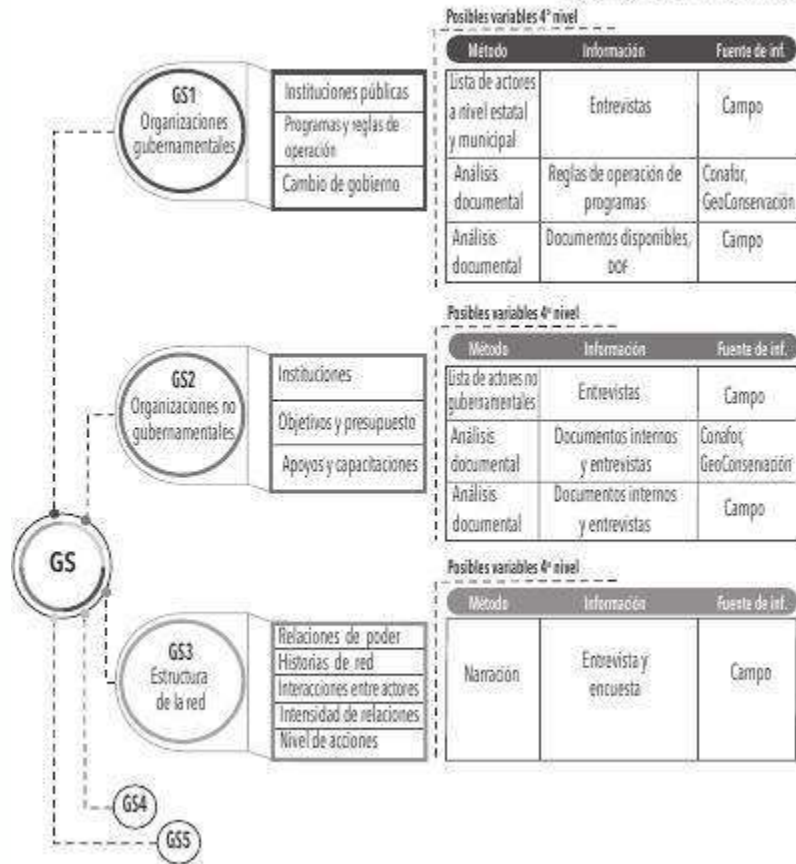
GS

GS1
Organizaciones gubernamentales

Instituciones públicas
Programas y reglas de operación
Cambio de gobierno

Posibles variables 4° nivel

| Método | Información | Fuente de inf. |
|---|---|---|
| Lista de actores a nivel estatal y municipal | Entrevistas | Campo |
| Análisis documental | Reglas de operación de programas | Conafor, GeoConservación |
| Análisis documental | Documentos disponibles, DOF | Campo |

GS2
Organizaciones no gubernamentales

Instituciones
Objetivos y presupuesto
Apoyos y capacitaciones

Posibles variables 4° nivel

| Método | Información | Fuente de inf. |
|---|---|---|
| Lista de actores no gubernamentales | Entrevistas | Campo |
| Análisis documental | Documentos internos y entrevistas | Conafor, GeoConservación |
| Análisis documental | Documentos internos y entrevistas | Campo |

GS3
Estructura de la red

Relaciones de poder
Historias de red
Interacciones entre actores
Intensidad de relaciones
Nivel de acciones

Posibles variables 4° nivel

| Método | Información | Fuente de inf. |
|---|---|---|
| Narración | Entrevista y encuesta | Campo |

GS4
GS5